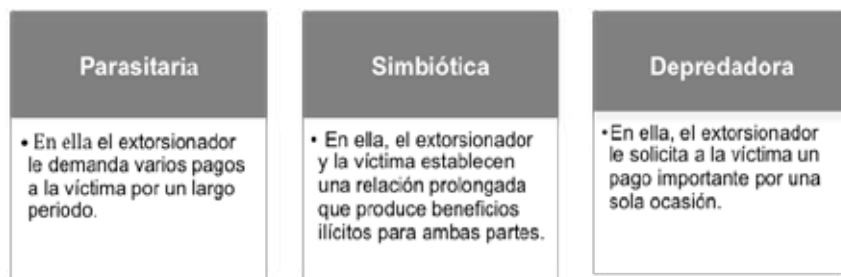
Parasitaria

• En ella el extorsionador le demanda varios pagos a la víctima por un largo periodo.

Simbiótica

• En ella, el extorsionador y la víctima establecen una relación prolongada que produce beneficios ilícitos para ambas partes.

Depredadora

•En ella, el extorsionador le solicita a la víctima un pago importante por una sola ocasión.